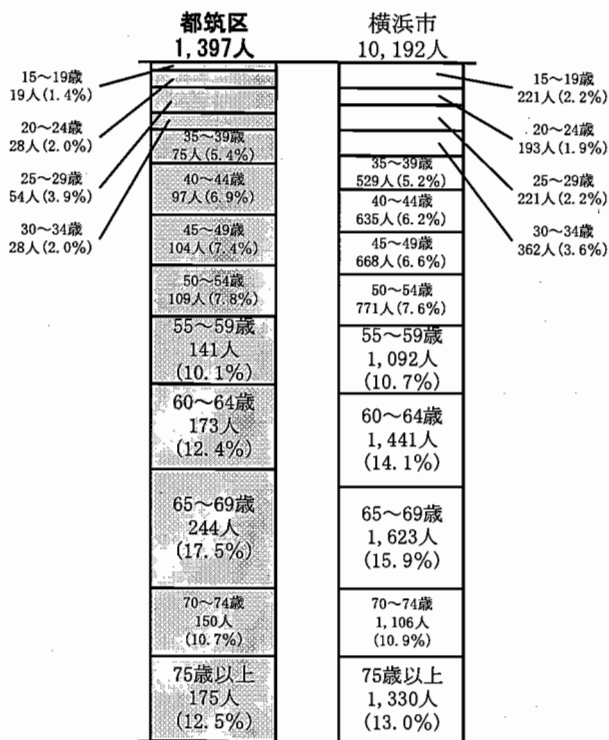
都筑区
1,397人

横浜市
10,192人

15～19歳
19人(1.4%)

20～24歳
28人(2.0%)

25～29歳
54人(3.9%)

30～34歳
28人(2.0%)

35～39歳
75人(5.4%)

40～44歳
97人(6.9%)

45～49歳
104人(7.4%)

50～54歳
109人(7.8%)

55～59歳
141人
(10.1%)

60～64歳
173人
(12.4%)

65～69歳
244人
(17.5%)

70～74歳
150人
(10.7%)

75歳以上
175人
(12.5%)

15～19歳
221人(2.2%)

20～24歳
193人(1.9%)

25～29歳
221人(2.2%)

30～34歳
362人(3.6%)

35～39歳
529人(5.2%)

40～44歳
635人(6.2%)

45～49歳
668人(6.6%)

50～54歳
771人(7.6%)

55～59歳
1,092人
(10.7%)

60～64歳
1,441人
(14.1%)

65～69歳
1,623人
(15.9%)

70～74歳
1,106人
(10.9%)

75歳以上
1,330人
(13.0%)